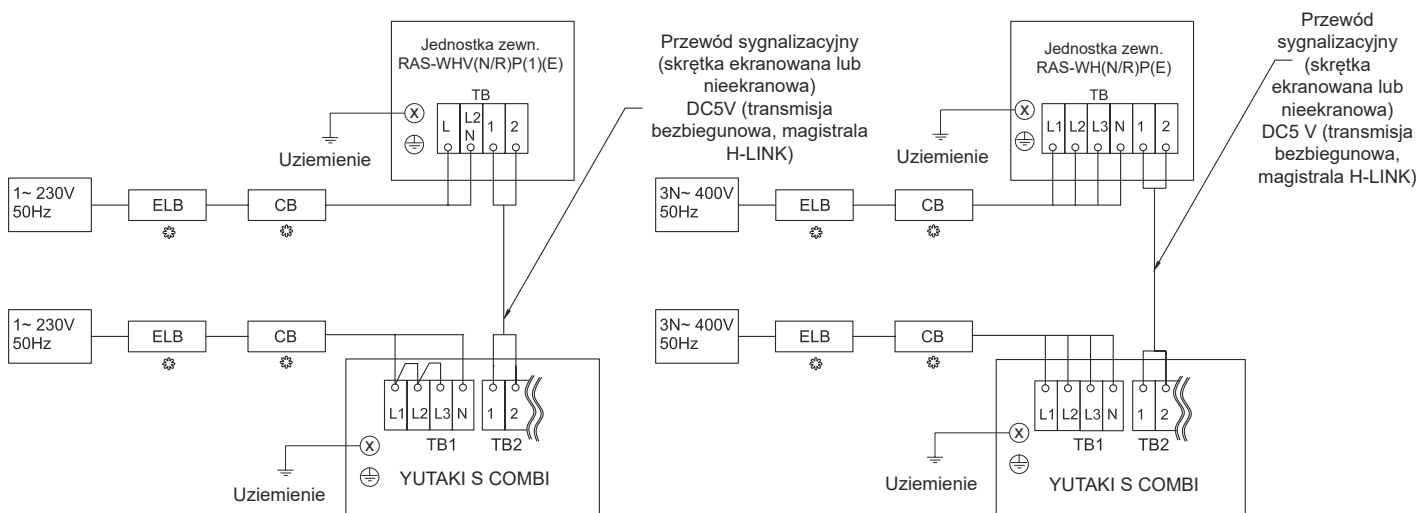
Jednostka zewn.
RAS-WHV(N/R)P(1)(E)

TB
L
L2
N
1
2

Uziemienie

Przewód sygnalizacyjny (skrętka ekranowana lub nieekranowana) DC5V (transmisja bezbiegunowa, magistrala H-LINK)

1~ 230V
50Hz

ELB

CB

1~ 230V
50Hz

ELB

CB

L1 L2 L3 N
1 2
TB1 TB2

Uziemienie

YUTAKI S COMBI

Jednostka zewn.
RAS-WH(N/R)P(E)

TB
L1 L2 L3 N 1 2

Uziemienie

Przewód sygnalizacyjny (skrętka ekranowana lub nieekranowana) DC5 V (transmisja bezbiegunowa, magistrala H-LINK)

3N~ 400V
50Hz

ELB

CB

3N~ 400V
50Hz

ELB

CB

L1 L2 L3 N
1 2
TB1 TB2

Uziemienie

YUTAKI S COMBI